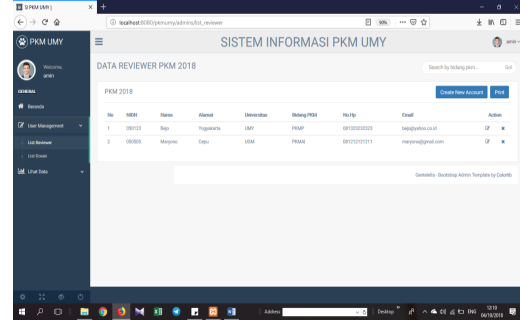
SI PKM UMY | ×

localhost:8080/pkmumy/admin/list_reviewer

90%

PKM UMY

Welcome, arwin

GENERAL

Beranda

User Management

List Reviewer

List Dosen

Lihat Data

SISTEM INFORMASI PKM UMY

arwin

DATA REVIEWER PKM 2018

Search by bidang pkm...

Go!

PKM 2018

Create New Account

Print

| No | NIDN | Nama | Alamat | Universitas | Bidang PKM | No Hp | Email | Action |
|---|---|---|---|---|---|---|---|---|
| 1 | 200123 | Bejo | Yogyakarta | UMY | PKMP | 081203203203 | bejo@yahoo.co.id | |
| 2 | 080503 | Maryono | Depu | UGM | PKMAI | 081212121211 | maryono@gmail.com | |

Gentelella - Bootstrap Admin Template by Colorlib

Address

Desktop

ENG

12:19
06/10/2018